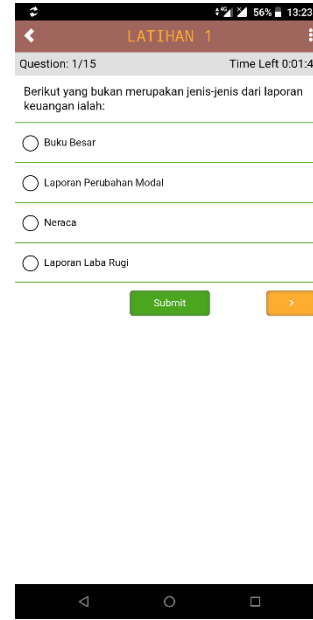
56% 13:23

LATIHAN 1

Question: 1/15

Time Left 0:01:4

Berikut yang bukan merupakan jenis-jenis dari laporan keuangan ialah:

Buku Besar

Laporan Perubahan Modal

Neraca

Laporan Laba Rugi

Submit

›